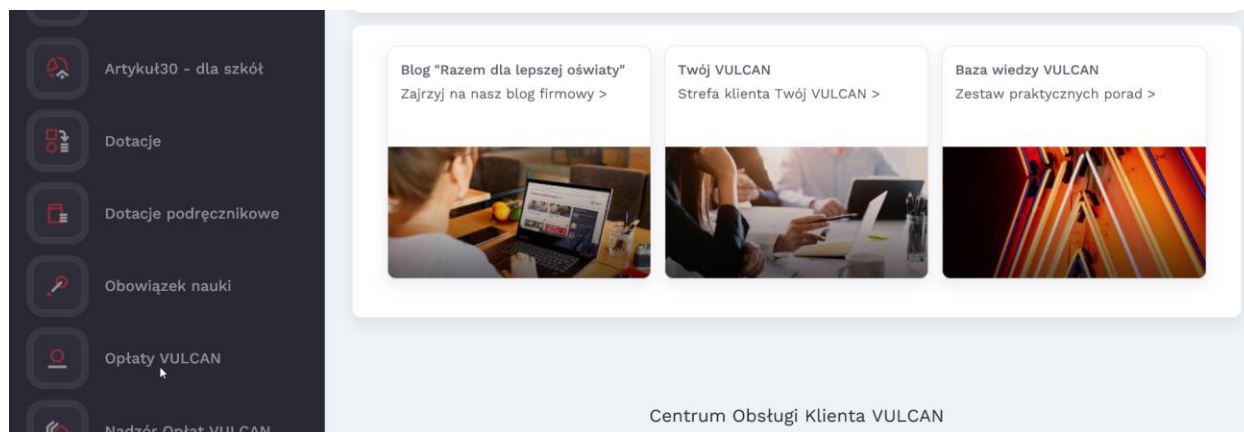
Artykuł30 - dla szkół

Dotacje

Dotacje podręcznikowe

Obowiązek nauki

Opłaty VULCAN

Nadzór Opłat VULCAN

Blog "Razem dla lepszej oświaty"
Zajrzyj na nasz blog firmowy >

Twój VULCAN
Strefa klienta Twój VULCAN >

Baza wiedzy VULCAN
Zestaw praktycznych porad >

Centrum Obsługi Klienta VULCAN